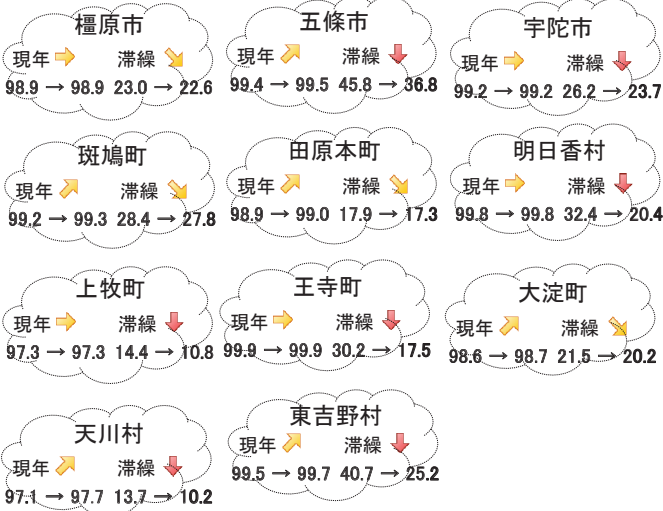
橿原市
現年 滞繰
98.9 → 98.9 23.0 → 22.6

五條市
現年 滞繰
99.4 → 99.5 45.8 → 36.8

宇陀市
現年 滞繰
99.2 → 99.2 26.2 → 23.7

斑鳩町
現年 滞繰
99.2 → 99.3 28.4 → 27.8

田原本町
現年 滞繰
98.9 → 99.0 17.9 → 17.3

明日香村
現年 滞繰
99.8 → 99.8 32.4 → 20.4

上牧町
現年 滞繰
97.3 → 97.3 14.4 → 10.8

王寺町
現年 滞繰
99.9 → 99.9 30.2 → 17.5

大淀町
現年 滞繰
98.6 → 98.7 21.5 → 20.2

天川村
現年 滞繰
97.1 → 97.7 13.7 → 10.2

東吉野村
現年 滞繰
99.5 → 99.7 40.7 → 25.2